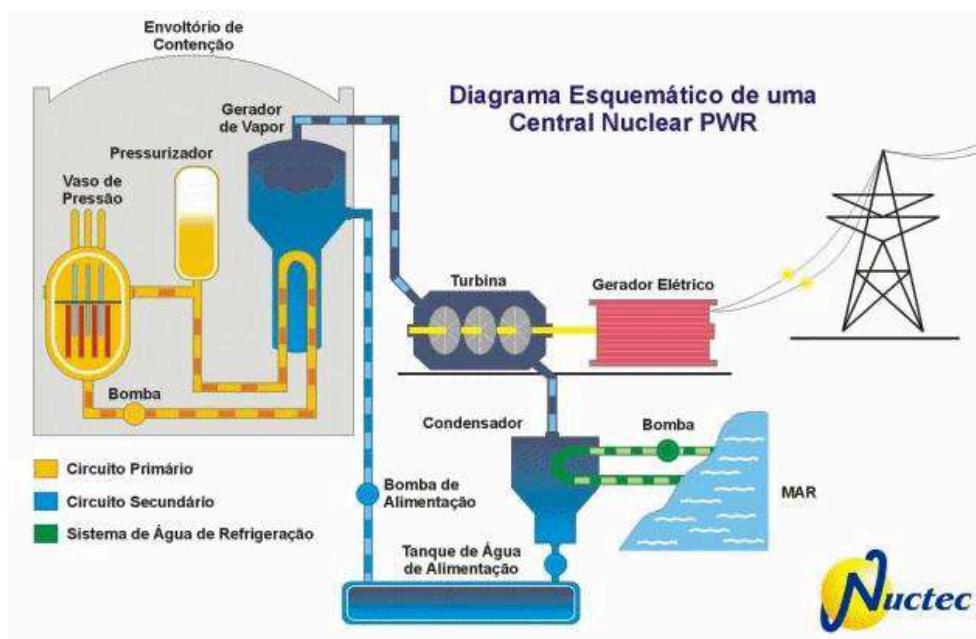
Envoltório de Contenção

Diagrama Esquemático de uma Central Nuclear PWR

Gerador de Vapor

Pressurizador

Vaso de Pressão

Turbina

Gerador Elétrico

Bomba

Condensador

Bomba

MAR

Circuito Primário

Circuito Secundário

Sistema de Água de Refrigeração

Bomba de Alimentação

Tanque de Água de Alimentação

Nuctec